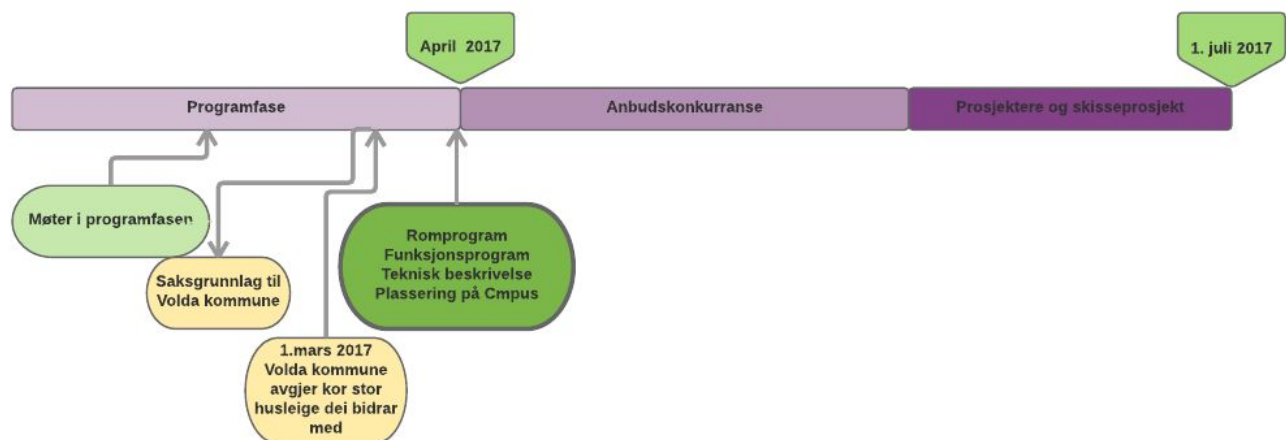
April 2017

1. juli 2017

Programfase

Anbudskonkurranse

Prosjektere og skisseprosjekt

Møter i programfasen

Saksgrunnlag til Volda kommune

Romprogram
Funksjonsprogram
Teknisk beskrivelse
Plassering på Cmpus

1.mars 2017
Volda kommune avgjer kor stor husleige dei bidrar med